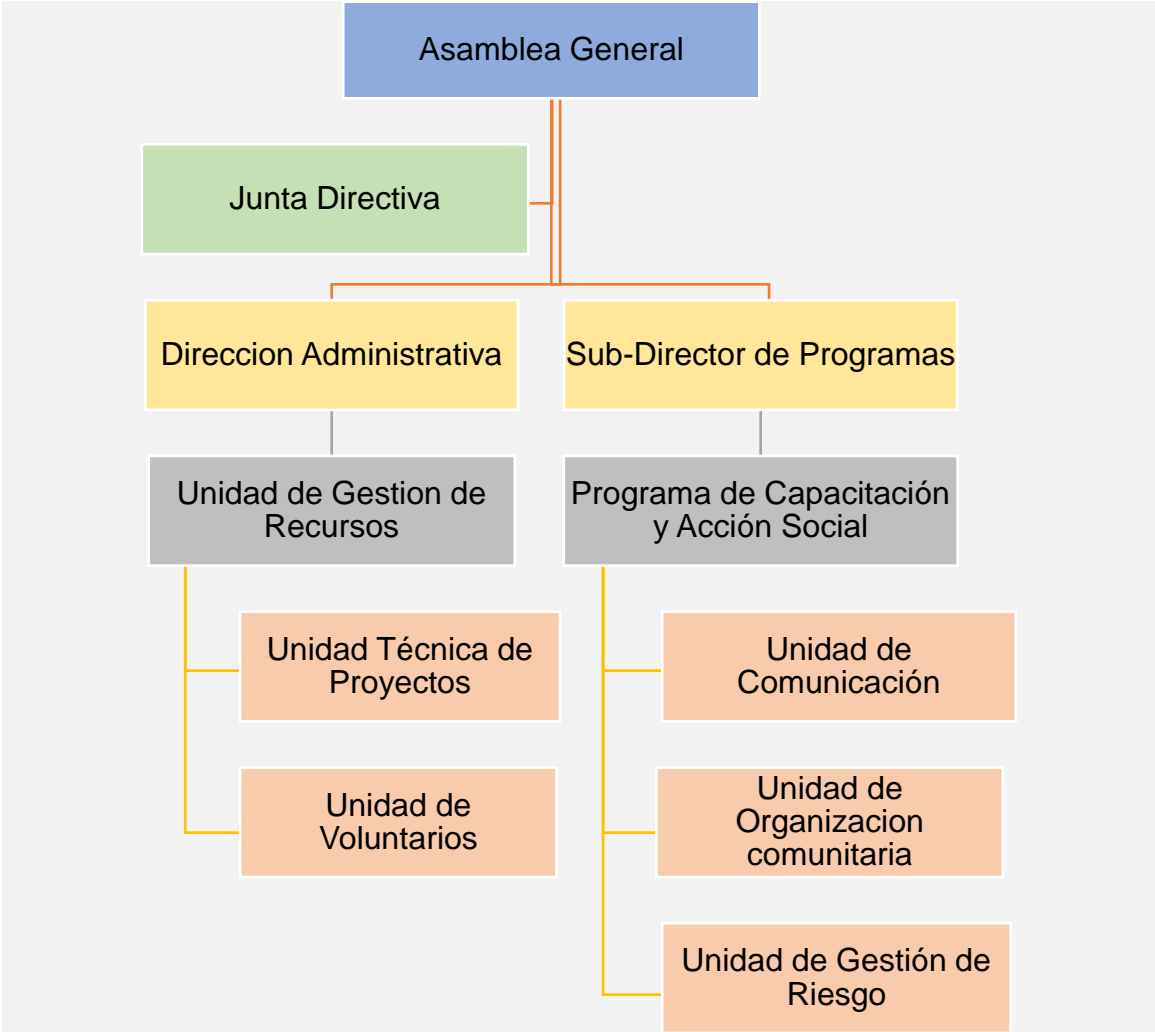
Asamblea General

Junta Directiva

Direccion Administrativa

Sub-Director de Programas

Unidad de Gestion de Recursos

Programa de Capacitación y Acción Social

Unidad Técnica de Proyectos

Unidad de Voluntarios

Unidad de Comunicación

Unidad de Organizacion comunitaria

Unidad de Gestión de Riesgo